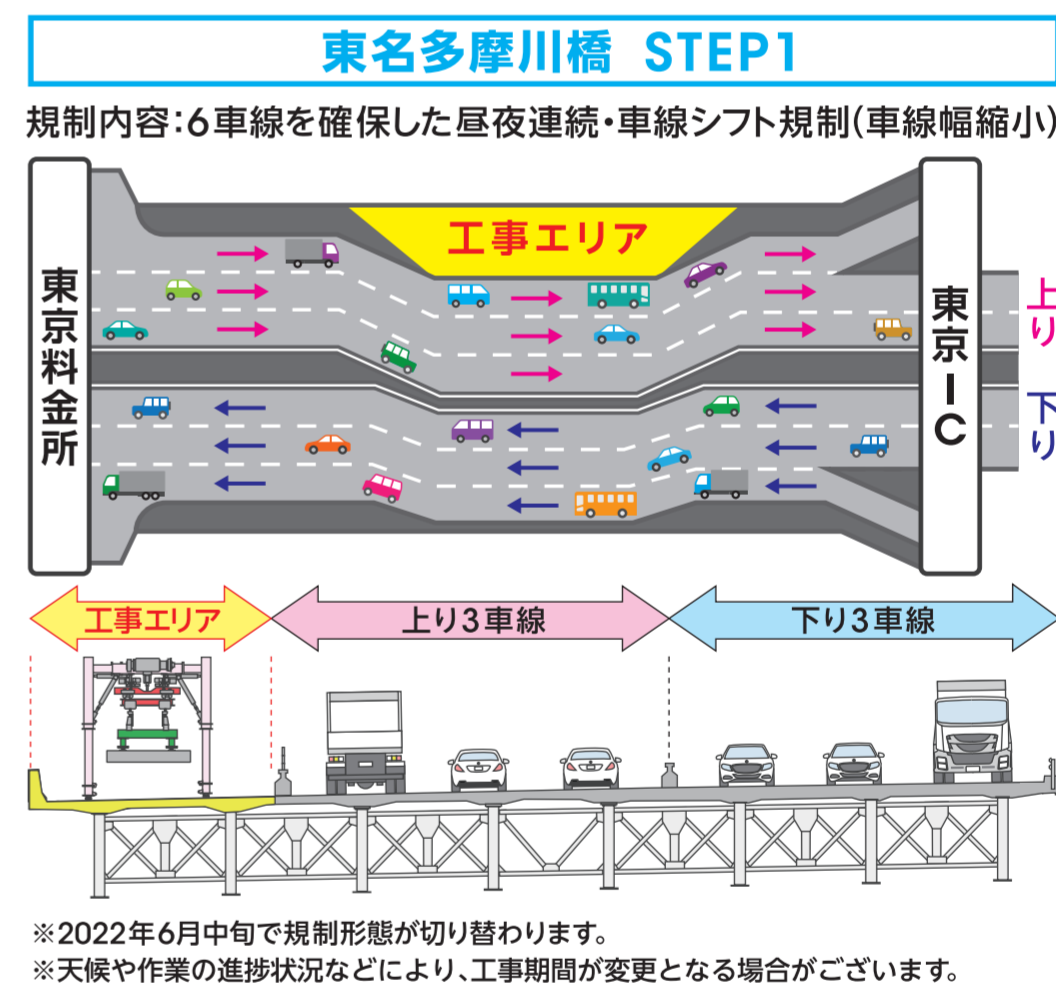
東名多摩川橋　STEP1

規制内容：6車線を確保した昼夜連続・車線シフト規制（車線幅縮小）

工事エリア

東京料金所

東京IC

上り

下り

工事エリア

上り3車線

下り3車線

※2022年6月中旬で規制形態が切り替わります。
※天候や作業の進捗状況などにより、工事期間が変更となる場合がございます。